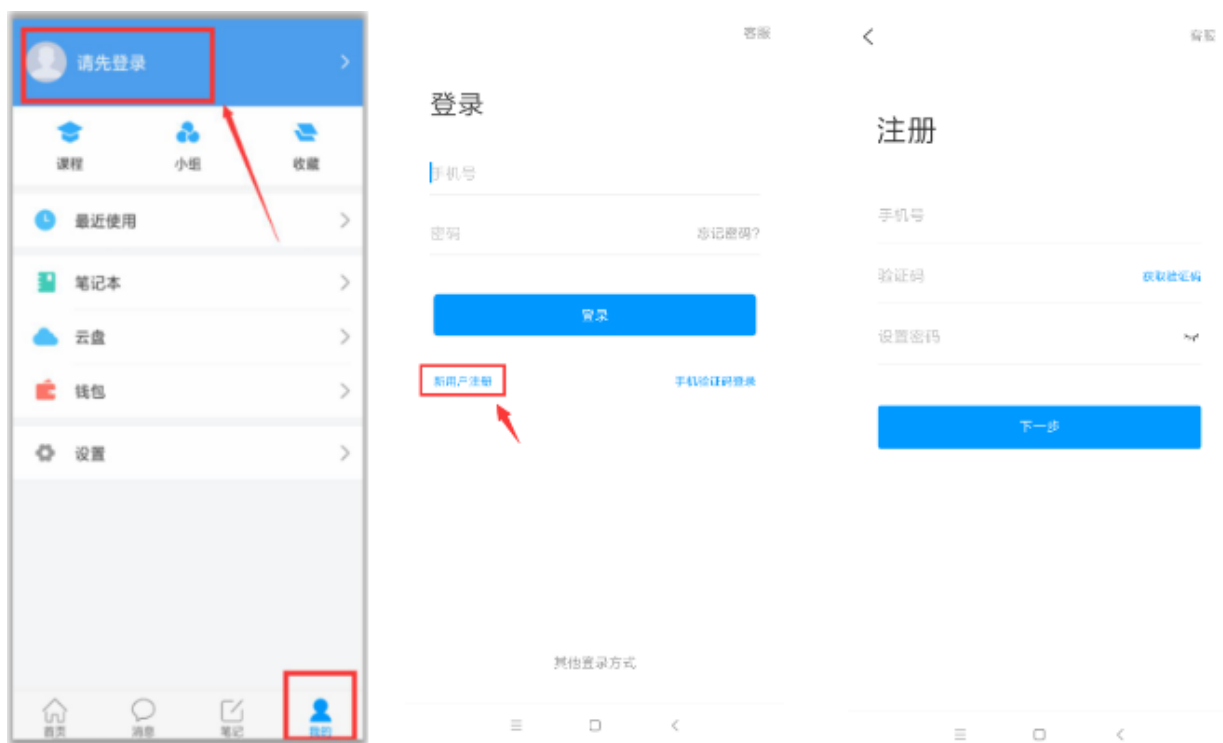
请先登录

课程
小组
收藏

最近使用
笔记本
云盘
钱包
设置

首页
消息
笔记
我的

客服

登录

手机号

密码
忘记密码?

登录

新用户注册
手机验证码登录

其他登录方式

客服

注册

手机号

验证码
获取验证码

设置密码

下一步